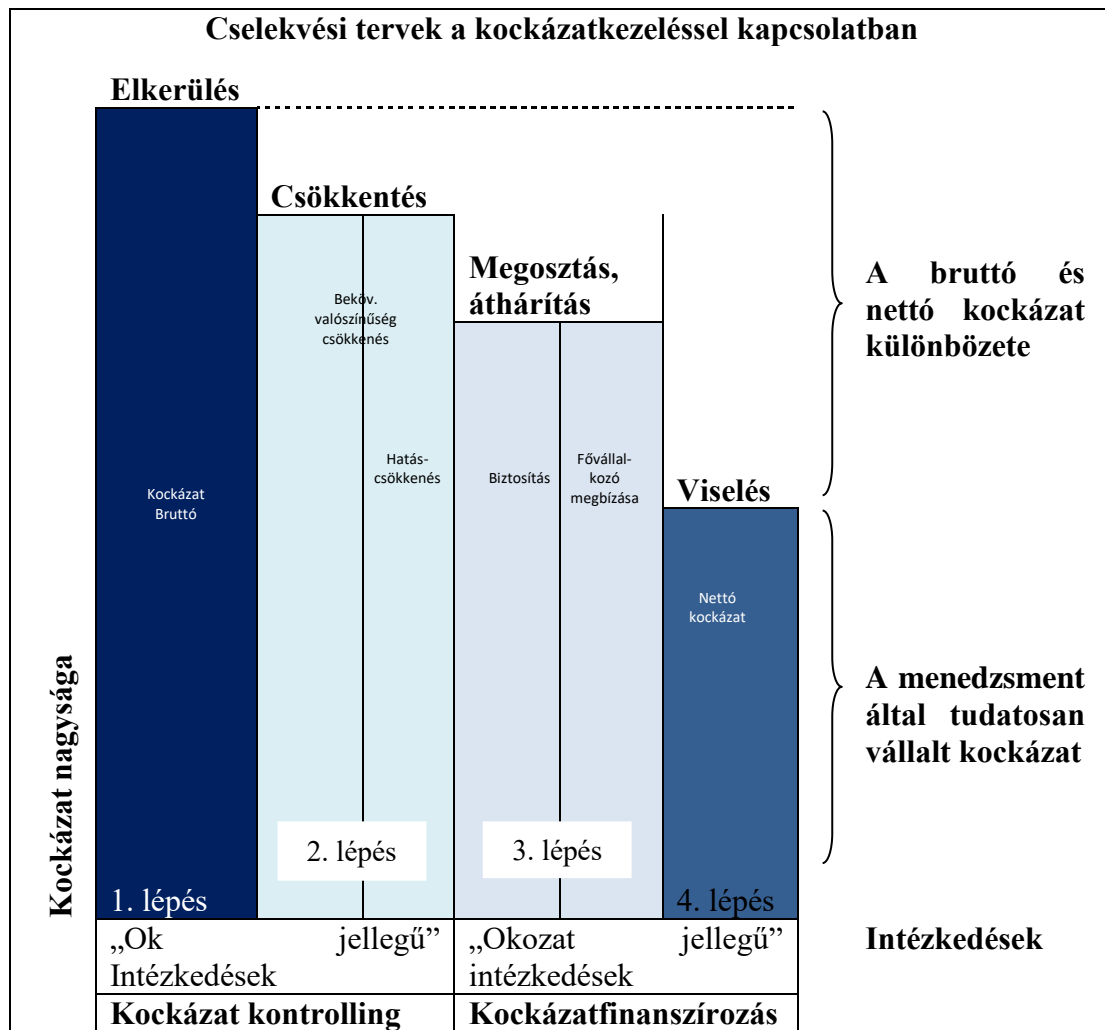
Cselekvési tervek a kockázatkezeléssel kapcsolatban

Elkerülés

Csökkentés

Megosztás, áthárítás

A bruttó és nettó kockázat különbözete

Beköv. valószínűség csökkenés

Hatás-csökkenés

Biztosítás

Fővállal-kozó megbízása

Viselés

Kockázat Bruttó

Nettó kockázat

Kockázat nagysága

A menedzsment által tudatosan vállalt kockázat

2. lépés

3. lépés

1. lépés

4. lépés

„Ok jellegű” Intézkedések

„Okozat jellegű” intézkedések

Intézkedések

Kockázat kontrolling

Kockázatfinanszírozás